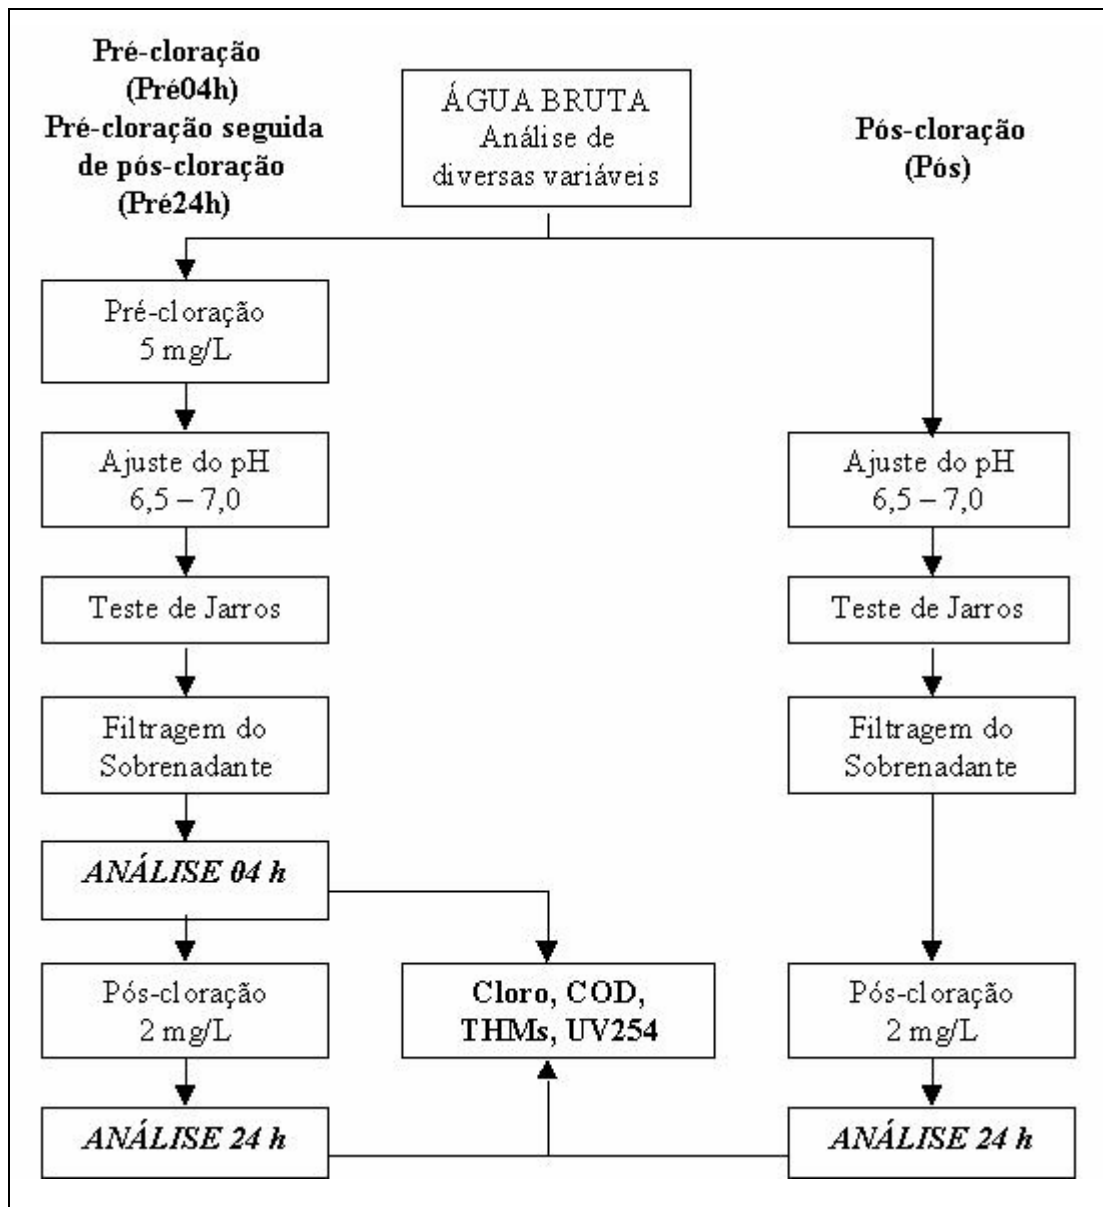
**Pré-cloração (Pré04h)**
**Pré-cloração seguida de pós-cloração (Pré24h)**

ÁGUA BRUTA
Análise de diversas variáveis

**Pós-cloração (Pós)**

Pré-cloração
5 mg/L

Ajuste do pH
6,5 – 7,0

Teste de Jarros

Filtragem do Sobrenadante

***ANÁLISE 04 h***

Pós-cloração
2 mg/L

***ANÁLISE 24 h***

**Cloro, COD, THMs, UV254**

Ajuste do pH
6,5 – 7,0

Teste de Jarros

Filtragem do Sobrenadante

Pós-cloração
2 mg/L

***ANÁLISE 24 h***